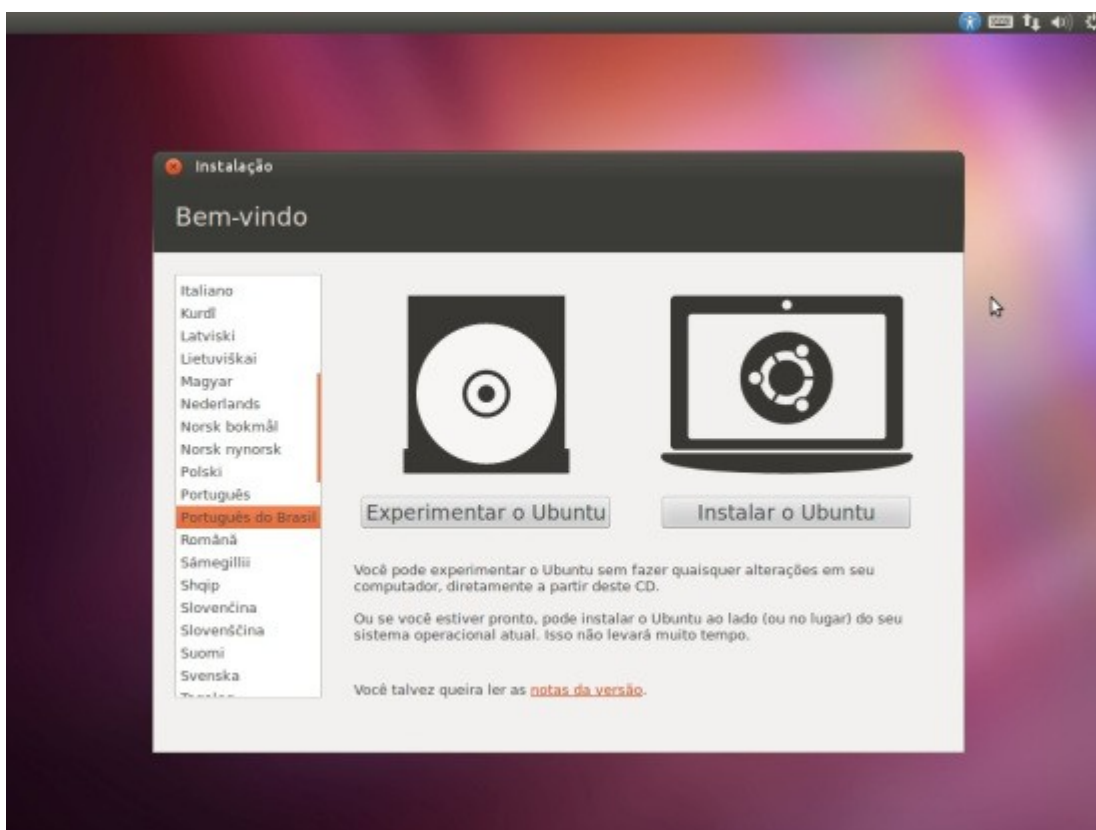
Instalação

Bem-vindo

Italiano
Kurdî
Latviski
Lietuviškai
Magyar
Nederlands
Norsk bokmål
Norsk nynorsk
Polski
Português
Português do Brasil
Română
Sámegillii
Shqip
Slovenčina
Slovenščina
Suomi
Svenska
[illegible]

Experimentar o Ubuntu

Instalar o Ubuntu

Você pode experimentar o Ubuntu sem fazer quaisquer alterações em seu computador, diretamente a partir deste CD.

Ou se você estiver pronto, pode instalar o Ubuntu ao lado (ou no lugar) do seu sistema operacional atual. Isso não levará muito tempo.

Você talvez queira ler as notas da versão.